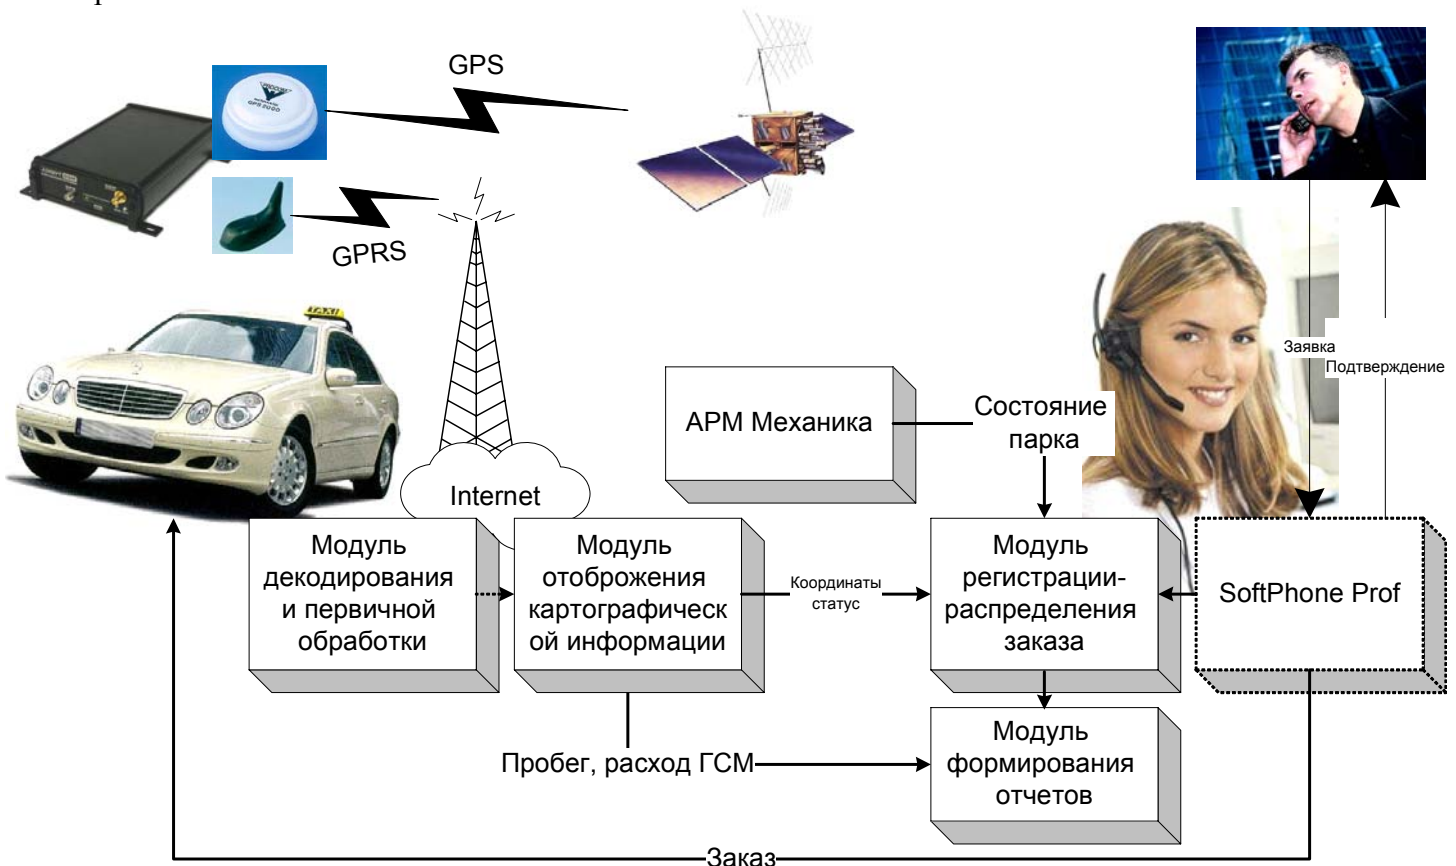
GPS

GPRS

TAXI

Internet

Заявка

Подтверждение

АРМ Механика

Состояние парка

Модуль декодирования и первичной обработки

Модуль отоброжения картографическ ой информации

Координаты статус

Модуль регистрации-распределения заказа

SoftPhone Prof

Модуль формирования отчетов

Пробег, расход ГСМ

Заказ